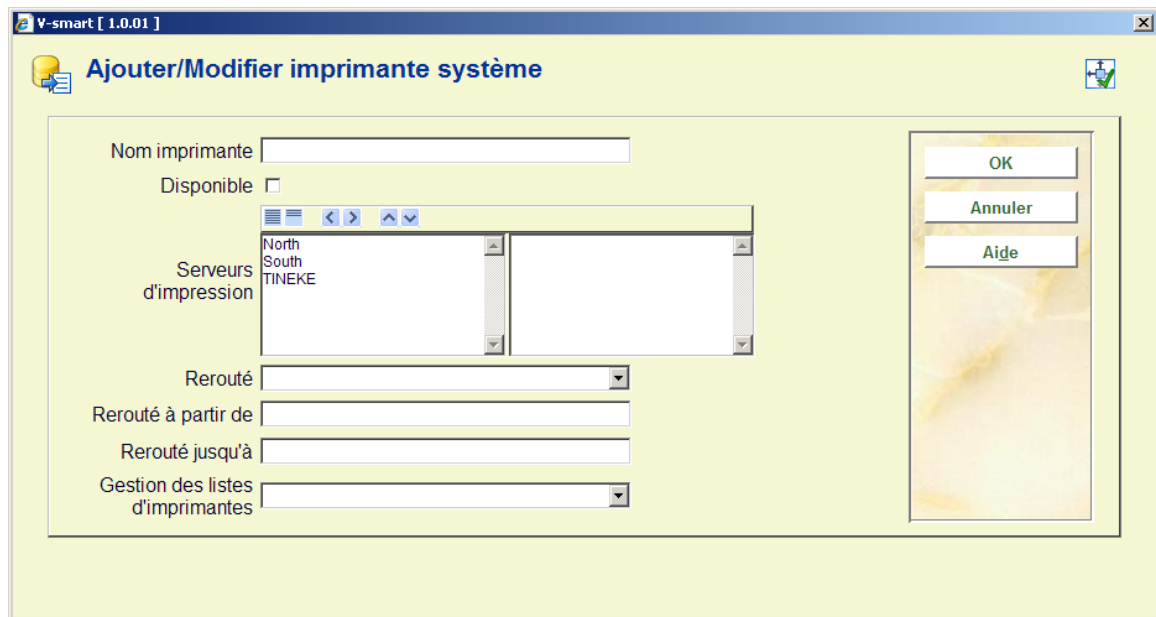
V-smart [ 1.0.01 ]

Ajouter/Modifier imprimante système

Nom imprimante

Disponible

Serveurs d'impression

North
South
TINEKE

Rerouté

Rerouté à partir de

Rerouté jusqu'à

Gestion des listes d'imprimantes

OK

Annuler

Aide